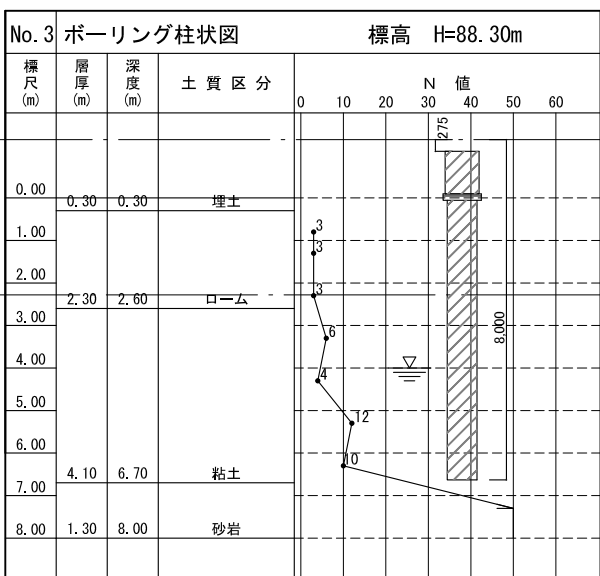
No. 3 ボーリング柱状図　標高 H=88.30m

| 標尺 (m) | 層厚 (m) | 深度 (m) | 土質区分 | N 値 |
|---|---|---|---|---|
| 0.00 | 0.30 | 0.30 | 埋土 | |
| 1.00 | | | | 3 |
| 2.00 | | | | 3 |
| | 2.30 | 2.60 | ローム | 3 |
| 3.00 | | | | 6 |
| 4.00 | | | | 4 |
| 5.00 | | | | 12 |
| 6.00 | | | | 10 |
| 7.00 | 4.10 | 6.70 | 粘土 | |
| 8.00 | 1.30 | 8.00 | 砂岩 | |

0　10　20　30　40　50　60

275

8.000